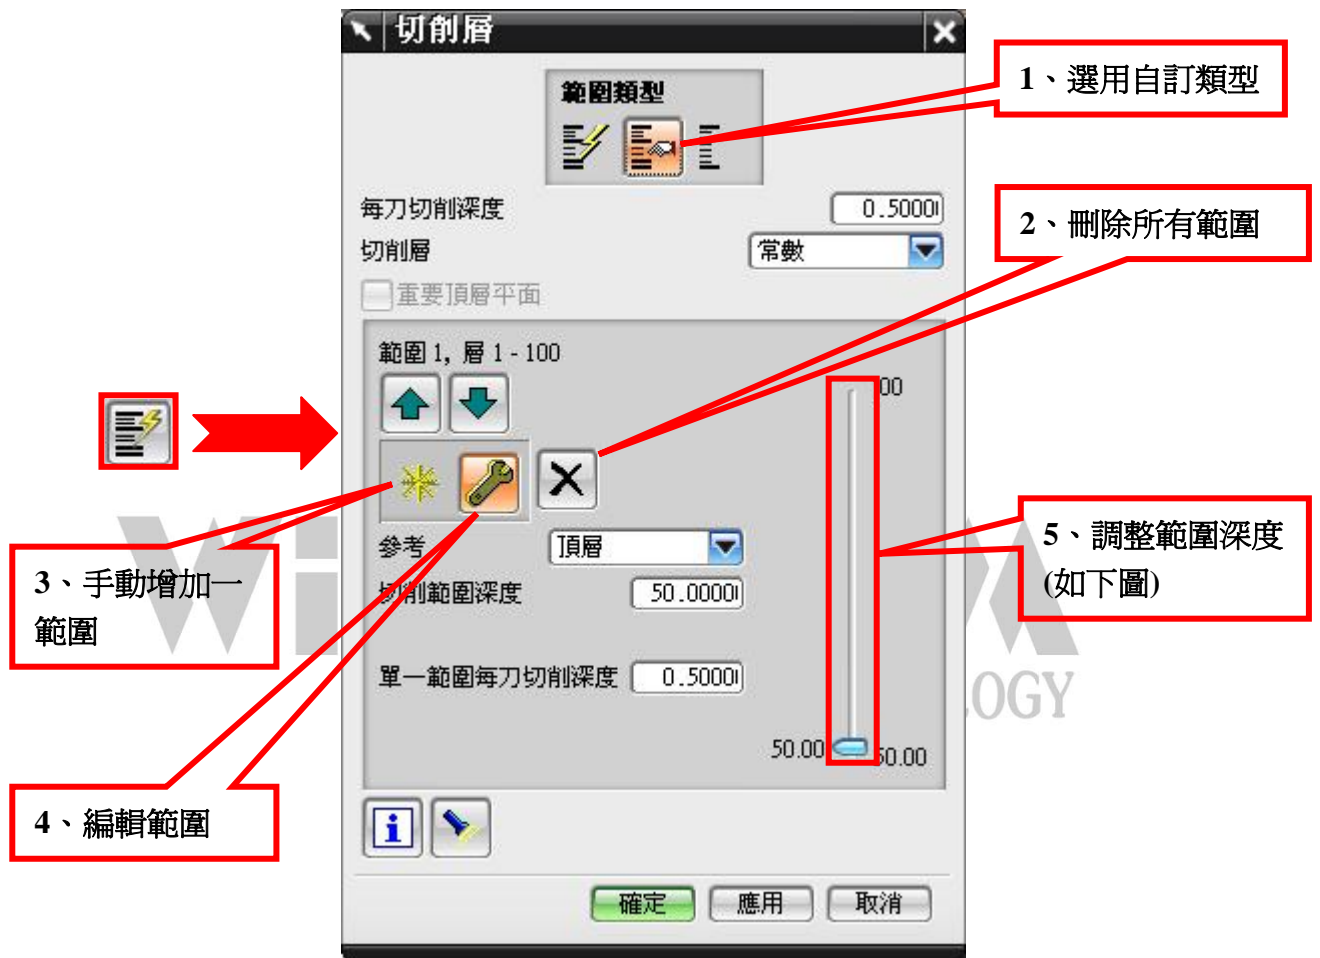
切削層

範圍類型

1、選用自訂類型

每刀切削深度 0.5000

切削層 常數

2、刪除所有範圍

重要頂層平面

範圍 1，層 1 - 100

00

3、手動增加一範圍

5、調整範圍深度 (如下圖)

參考 頂層

切削範圍深度 50.0000

單一範圍每刀切削深度 0.5000

OGY

50.00 50.00

4、編輯範圍

確定 應用 取消